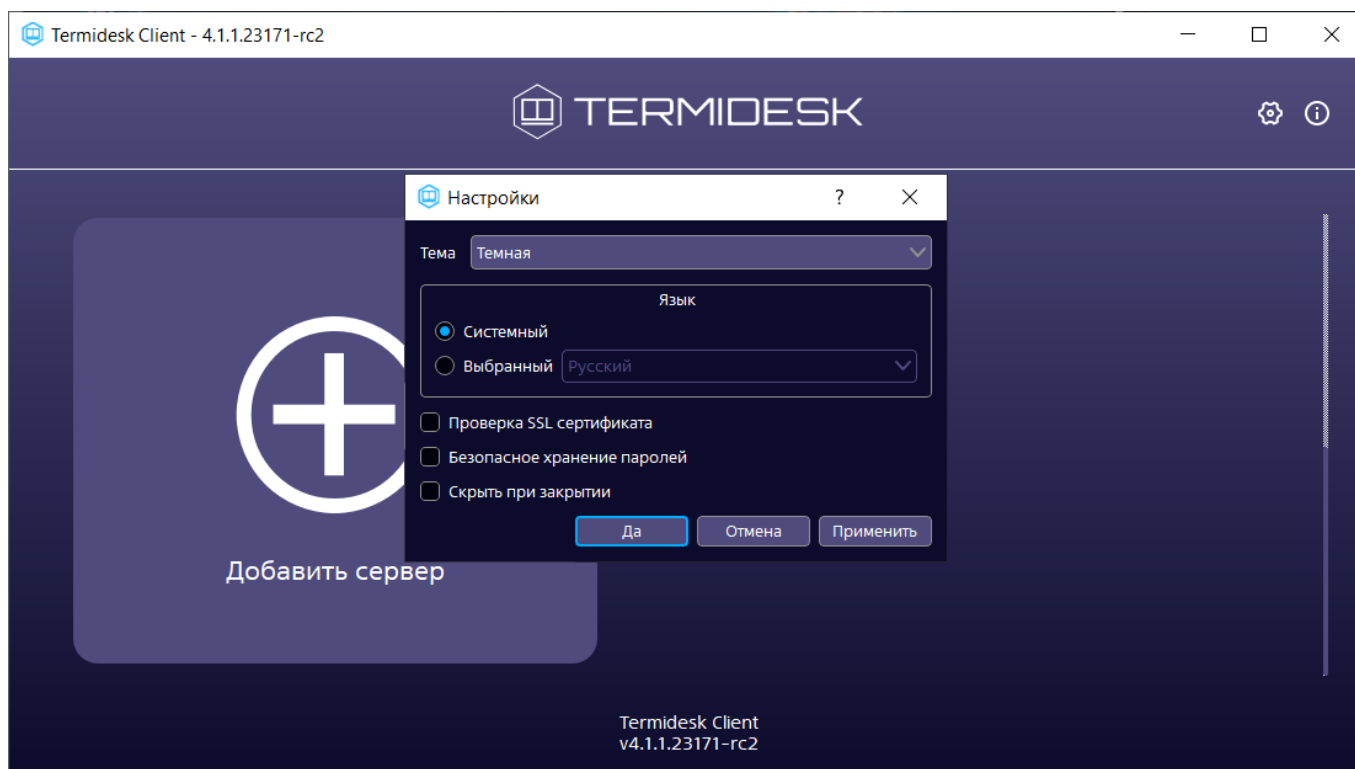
Termidesk Client - 4.1.1.23171-rc2

TERMIDESK

Настройки ?

Тема Темная

Язык

Системный

Выбранный Русский

Проверка SSL сертификата

Безопасное хранение паролей

Скрыть при закрытии

Да Отмена Применить

Добавить сервер

Termidesk Client
v4.1.1.23171-rc2